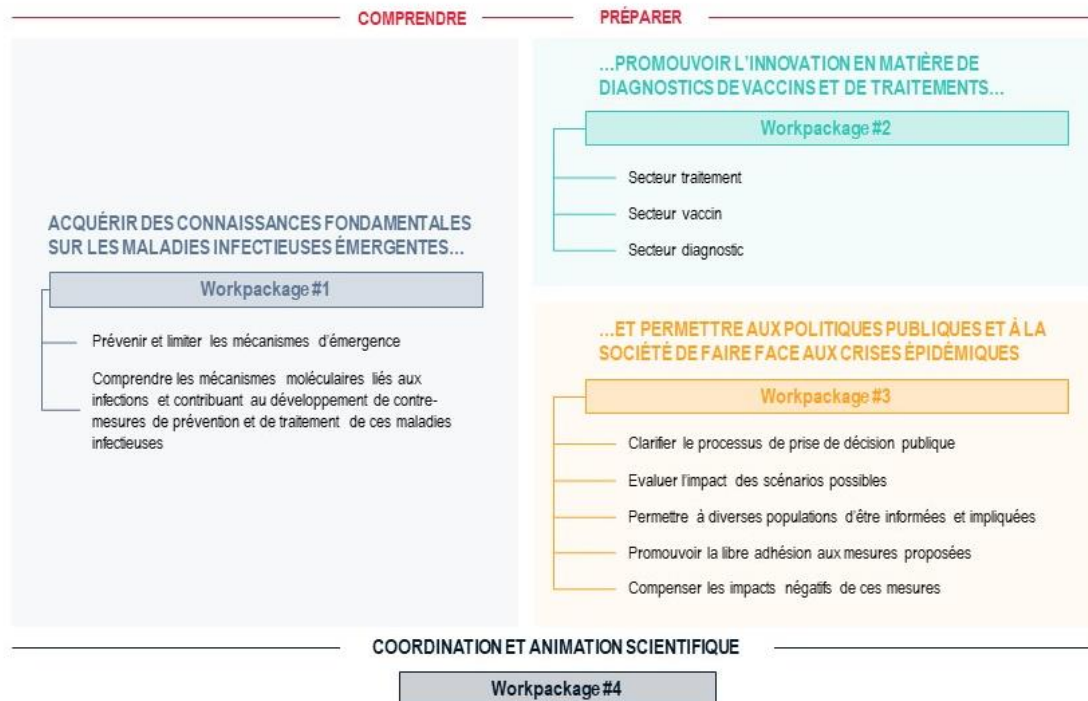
COMPRENDRE

PRÉPARER

ACQUÉRIR DES CONNAISSANCES FONDAMENTALES SUR LES MALADIES INFECTIEUSES ÉMERGENTES...

Workpackage #1

Prévenir et limiter les mécanismes d'émergence

Comprendre les mécanismes moléculaires liés aux infections et contribuant au développement de contre-mesures de prévention et de traitement de ces maladies infectieuses

...PROMOUVOIR L'INNOVATION EN MATIÈRE DE DIAGNOSTICS DE VACCINS ET DE TRAITEMENTS...

Workpackage #2

Secteur traitement

Secteur vaccin

Secteur diagnostic

...ET PERMETTRE AUX POLITIQUES PUBLIQUES ET À LA SOCIÉTÉ DE FAIRE FACE AUX CRISES ÉPIDÉMIQUES

Workpackage #3

Clarifier le processus de prise de décision publique

Evaluer l'impact des scénarios possibles

Permettre à diverses populations d'être informées et impliquées

Promouvoir la libre adhésion aux mesures proposées

Compenser les impacts négatifs de ces mesures

COORDINATION ET ANIMATION SCIENTIFIQUE

Workpackage #4